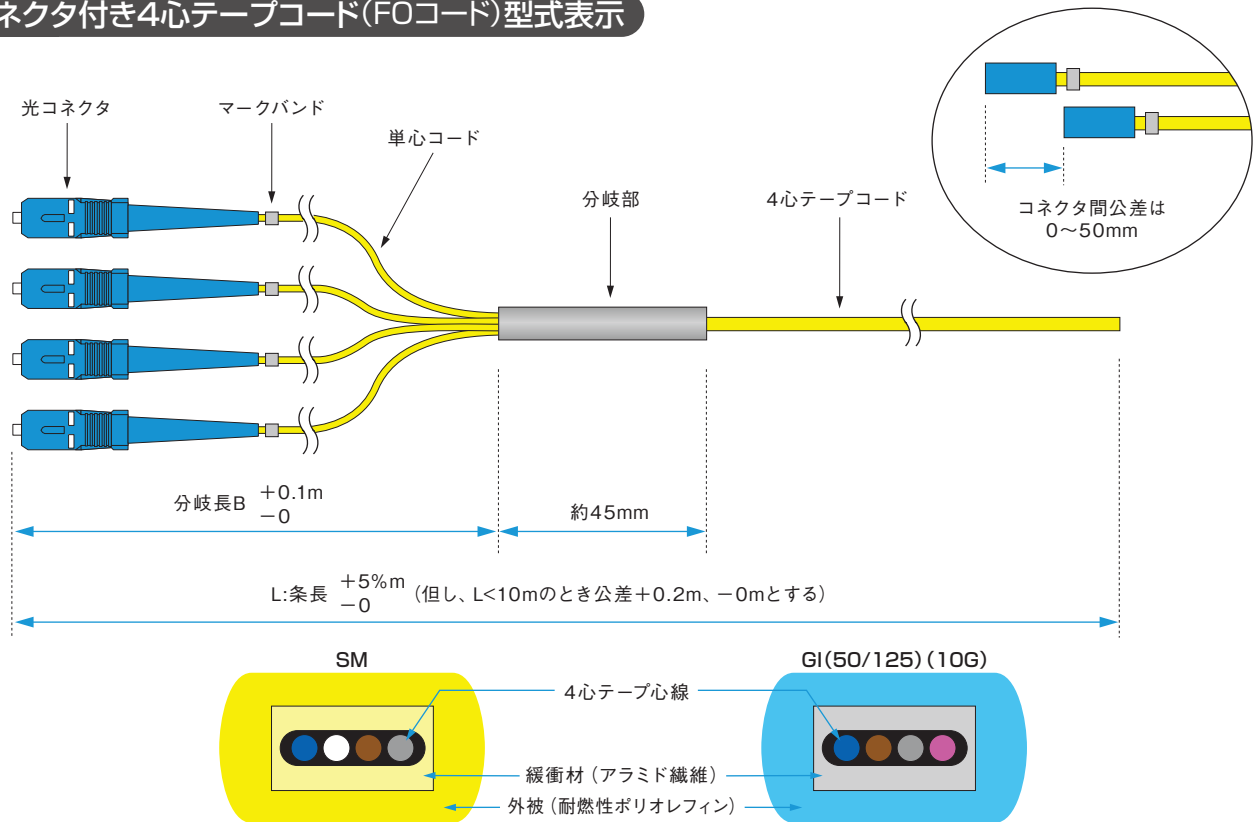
ネクタ付き4心テープコード(FOコード)型式表示

光コネクタ

マークバンド

単心コード

分岐部

4心テープコード

コネクタ間公差は
0〜50mm

分岐長B $^{+0.1m}_{-0}$

約45mm

L:条長 $^{+5\%m}_{-0}$ (但し、L<10mのとき公差+0.2m、−0mとする)

SM

GI(50/125)(10G)

4心テープ心線

緩衝材(アラミド繊維)

外被(耐燃性ポリオレフィン)